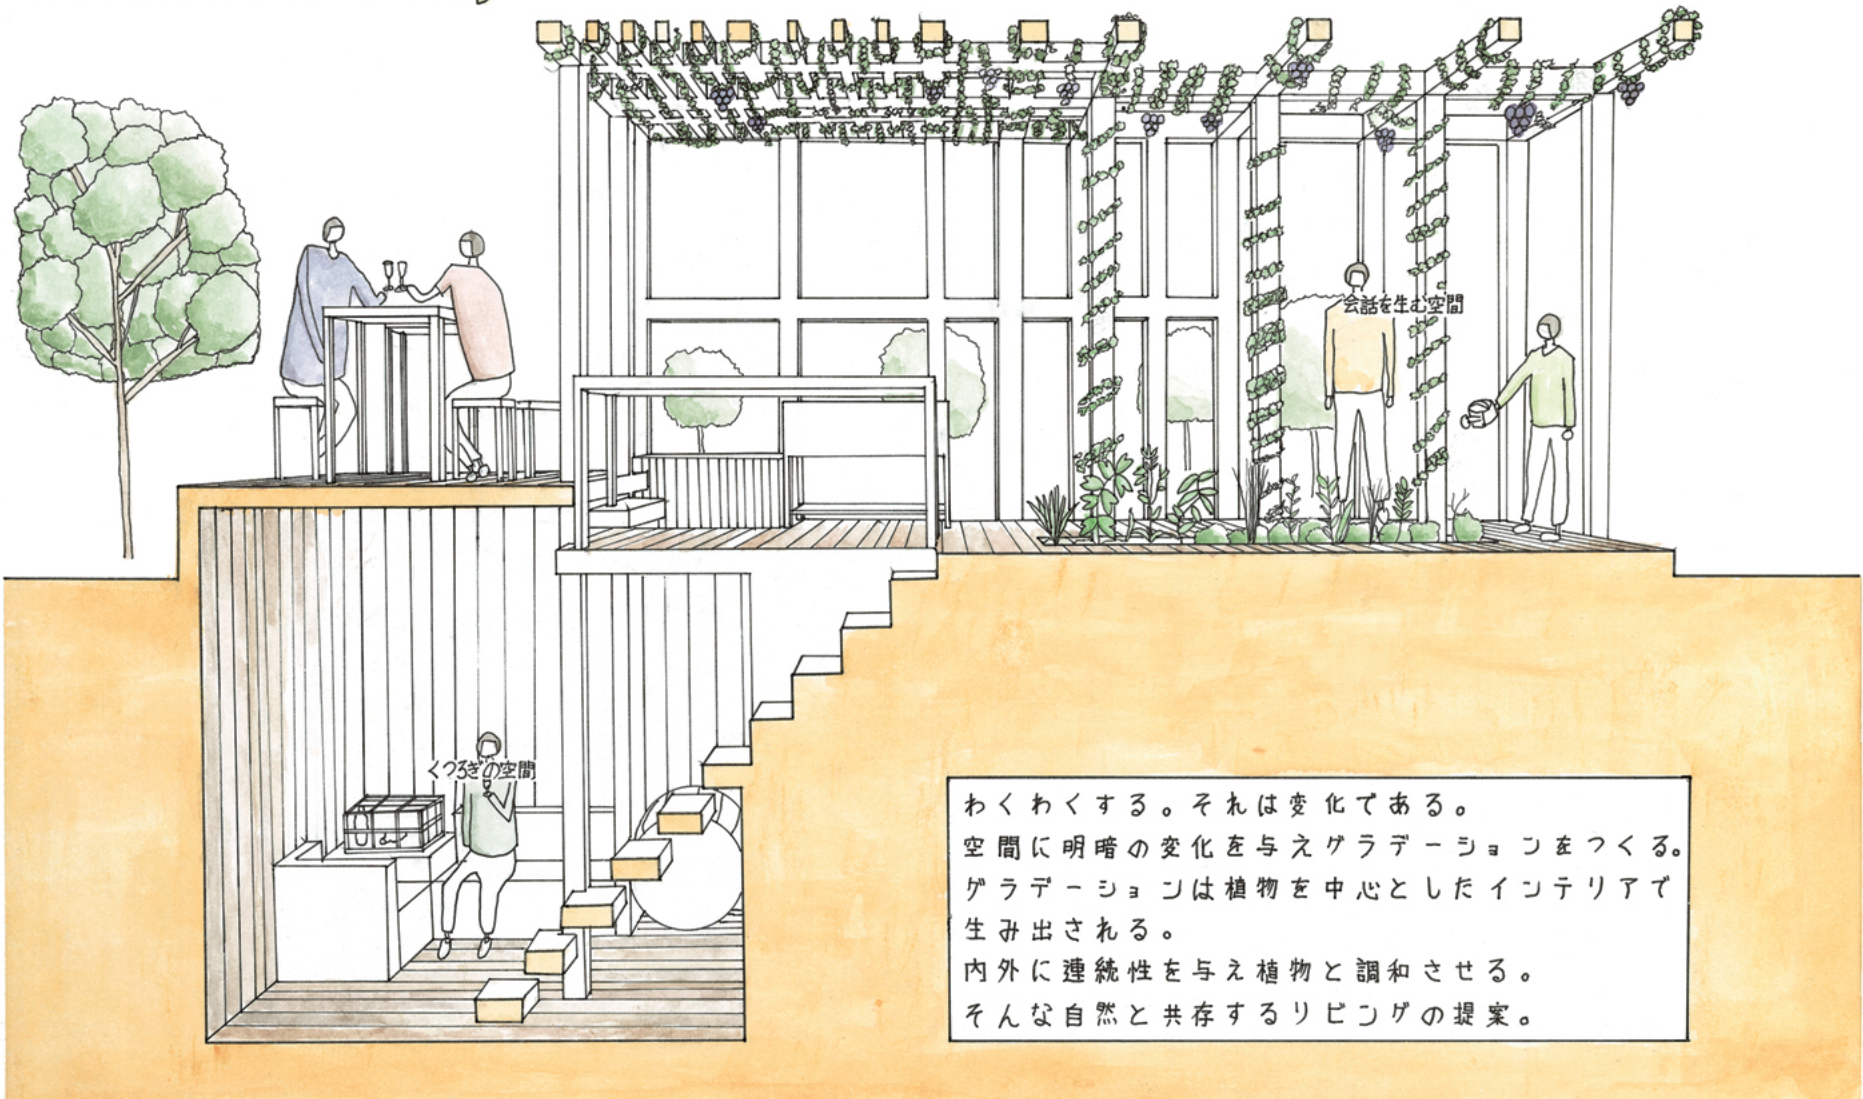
会話を生む空間

くつろぎの空間

わくわくする。それは変化である。
空間に明暗の変化を与えグラデーションをつくる。
グラデーションは植物を中心としたインテリアで生み出される。
内外に連続性を与え植物と調和させる。
そんな自然と共存するリビングの提案。